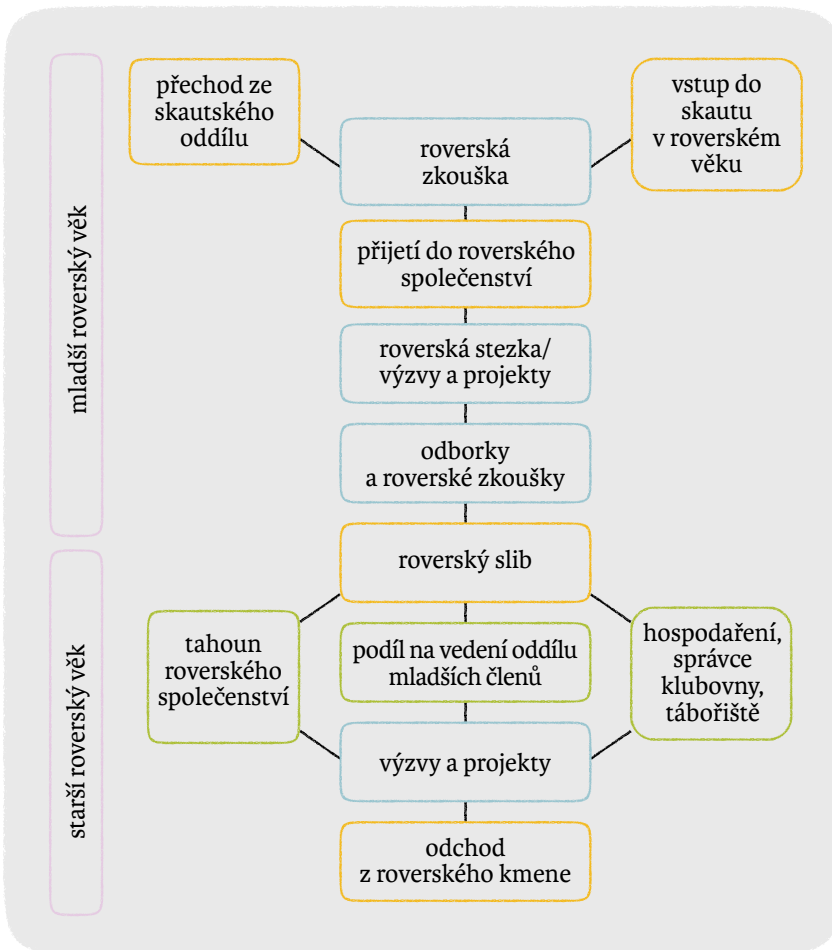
mladší roverský věk

přechod ze skautského oddílu

vstup do skautu v roverském věku

roverská zkouška

přijetí do roverského společenství

roverská stezka/ výzvy a projekty

odborky a roverské zkoušky

starší roverský věk

roverský slib

tahoun roverského společenství

podíl na vedení oddílu mladších členů

hospodaření, správce klubovny, tábořiště

výzvy a projekty

odchod z roverského kmene